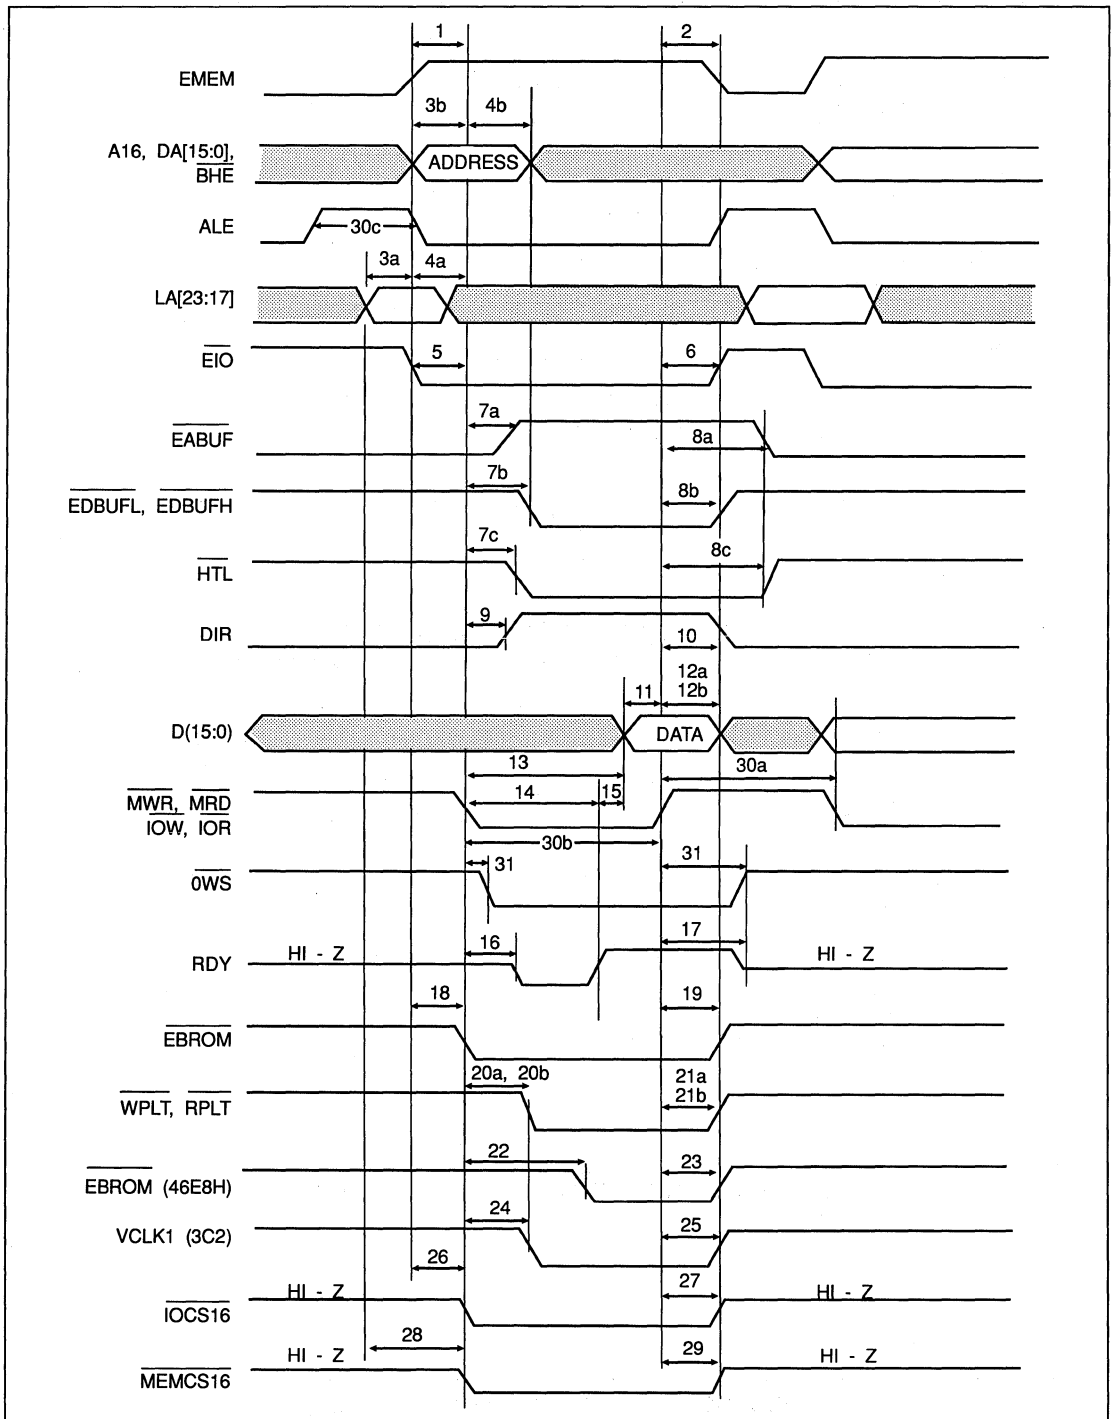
1
2
EMEM
3b
4b
A16, DA[15:0], $\overline{BHE}$
ADDRESS
ALE
30c
3a
4a
LA[23:17]
$\overline{EIO}$
5
6
7a
$\overline{EABUF}$
8a
7b
$\overline{EDBUFL}$, $\overline{EDBUFH}$
8b
7c
$\overline{HTL}$
8c
9
DIR
10
12a
12b
11
D(15:0)
DATA
13
30a
$\overline{MWR}$, $\overline{MRD}$
$\overline{IOW}$, $\overline{IOR}$
14
15
30b
31
$\overline{0WS}$
31
17
HI - Z
RDY
16
HI - Z
18
19
$\overline{EBROM}$
20a, 20b
21a
21b
$\overline{WPLT}$, $\overline{RPLT}$
22
23
$\overline{EBROM}$ (46E8H)
24
25
VCLK1 (3C2)
26
27
HI - Z
HI - Z
$\overline{IOCS16}$
28
29
HI - Z
HI - Z
$\overline{MEMCS16}$